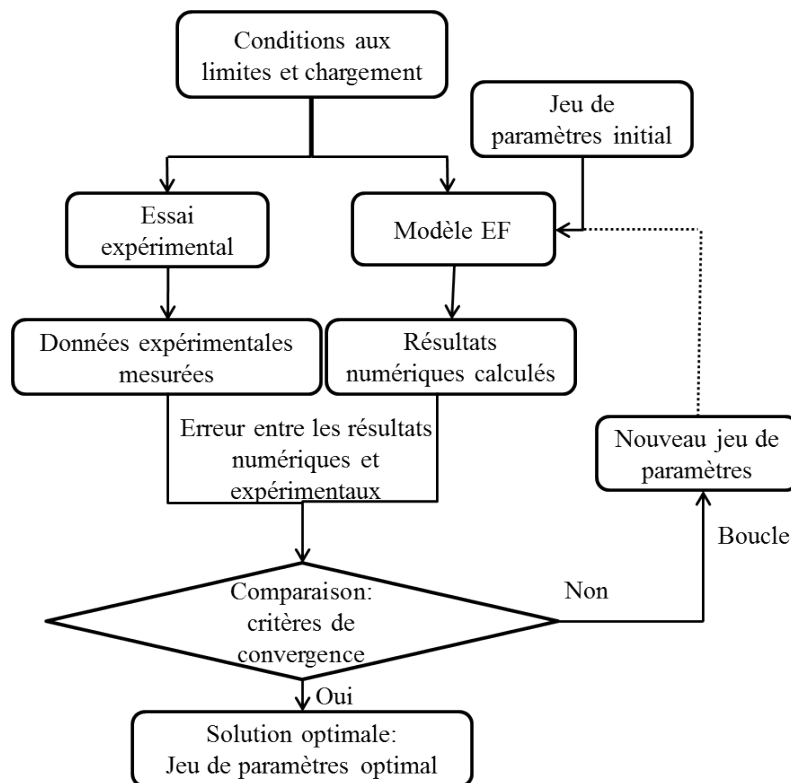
Conditions aux limites et chargement

Jeu de paramètres initial

Essai expérimental

Modèle EF

Données expérimentales mesurées

Résultats numériques calculés

Erreur entre les résultats numériques et expérimentaux

Nouveau jeu de paramètres

Boucle

Non

Comparaison: critères de convergence

Oui

Solution optimale: Jeu de paramètres optimal